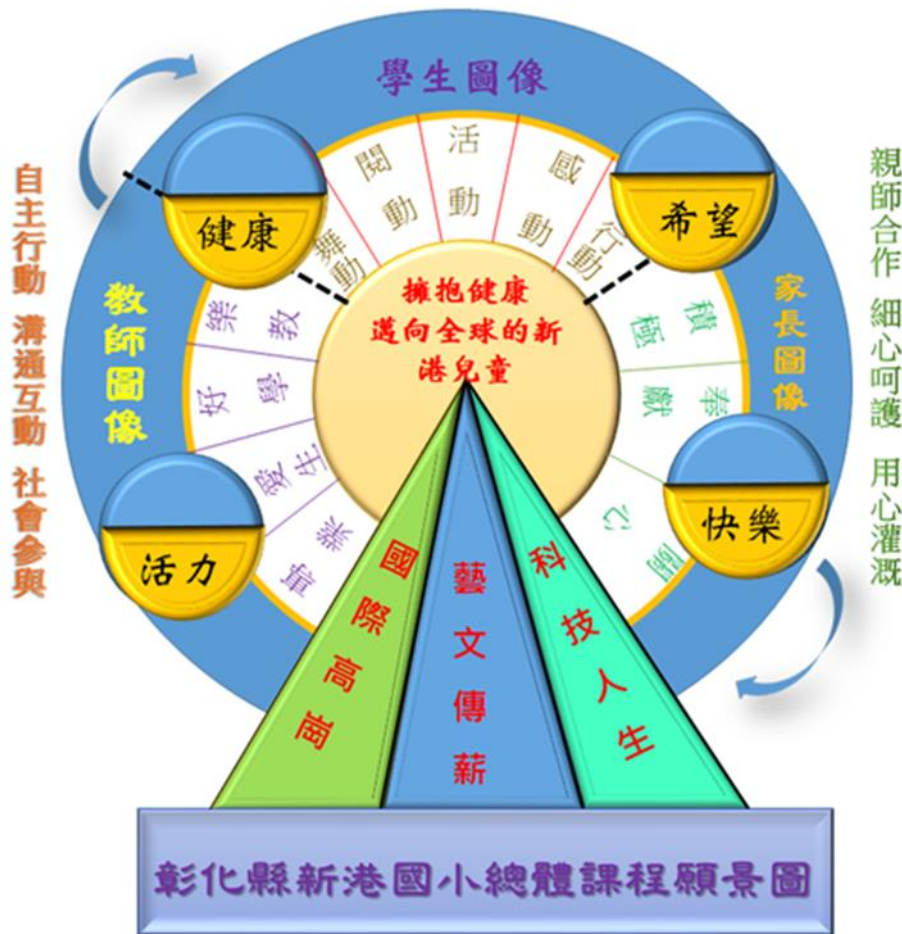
學生圖像

自主行動 溝通互動 社會參與

親師合作 細心呵護 用心灌溉

健康

希望

活力

快樂

教師圖像

家長圖像

舞動

閱動

活動

感動

行動

樂教

好學

愛生

肯幹

積極

奉獻

同心

擁抱健康
邁向全球的新港兒童

國際高尚

藝文傳薪

科技人生

彰化縣新港國小總體課程願景圖